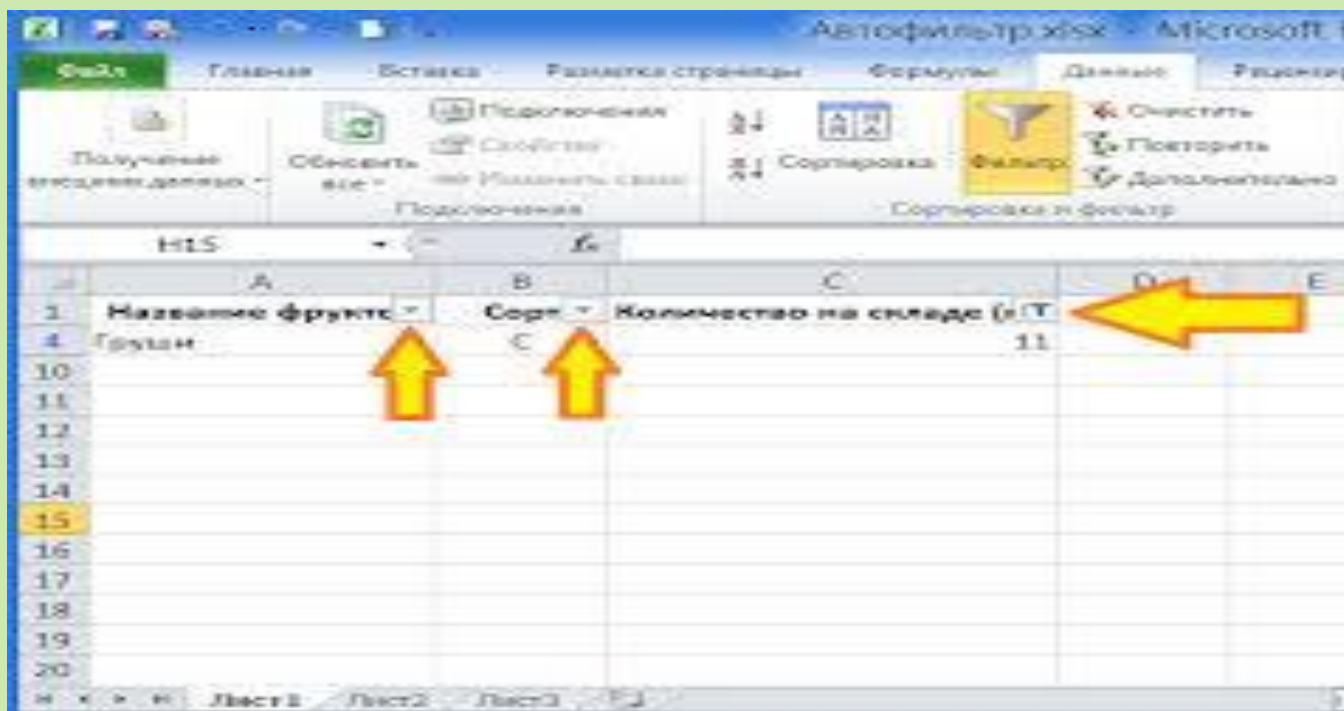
Автофильтр.xlsx - Microsoft

Файл Главная Вставка Разметка страницы Формулы Данные Рецензир

Получение внешних данных
Обновить все
Подключения
Свойства
Изменить связи
Подключения
Сортировка
Фильтр
Очистить
Повторить
Дополнительно
Сортировка и фильтр

H15

| | A | B | C | D | E |
|---|---|---|---|---|---|
| 1 | Название фрукта | Сорт | Количество на складе (т | | |
| 4 | Груши | C | 11 | | |
| 10 | | | | | |
| 11 | | | | | |
| 12 | | | | | |
| 13 | | | | | |
| 14 | | | | | |
| 15 | | | | | |
| 16 | | | | | |
| 17 | | | | | |
| 18 | | | | | |
| 19 | | | | | |
| 20 | | | | | |

Лист1 Лист2 Лист3